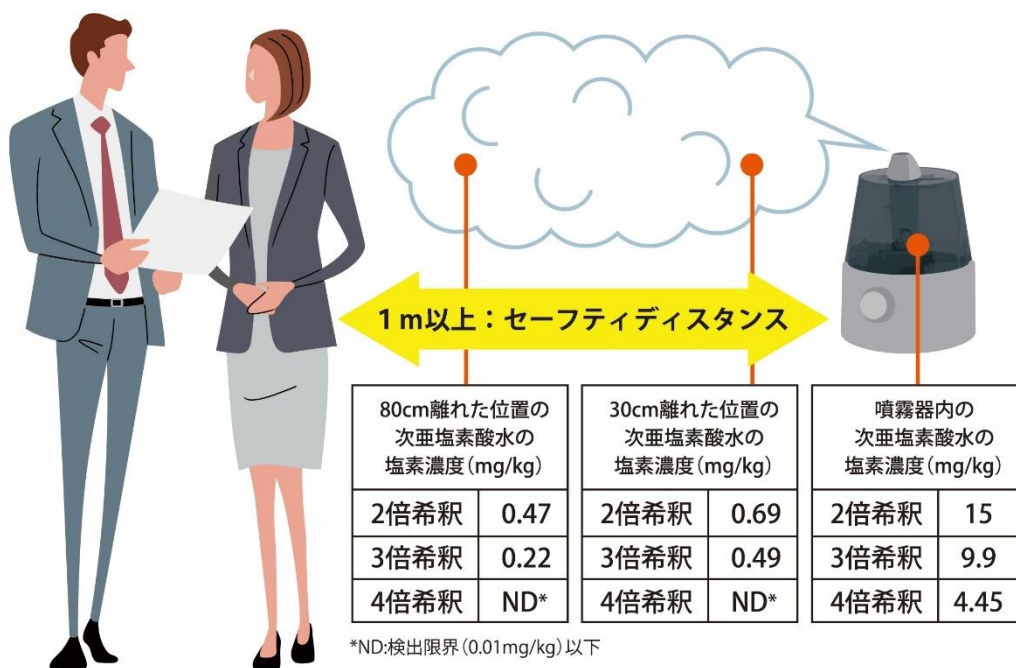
1m以上：セーフティディスタンス

| 80cm離れた位置の次亜塩素酸水の塩素濃度(mg/kg) | |
|---|---|
| 2倍希釈 | 0.47 |
| 3倍希釈 | 0.22 |
| 4倍希釈 | ND* |

| 30cm離れた位置の次亜塩素酸水の塩素濃度(mg/kg) | |
|---|---|
| 2倍希釈 | 0.69 |
| 3倍希釈 | 0.49 |
| 4倍希釈 | ND* |

| 噴霧器内の次亜塩素酸水の塩素濃度(mg/kg) | |
|---|---|
| 2倍希釈 | 15 |
| 3倍希釈 | 9.9 |
| 4倍希釈 | 4.45 |

*ND:検出限界(0.01mg/kg)以下